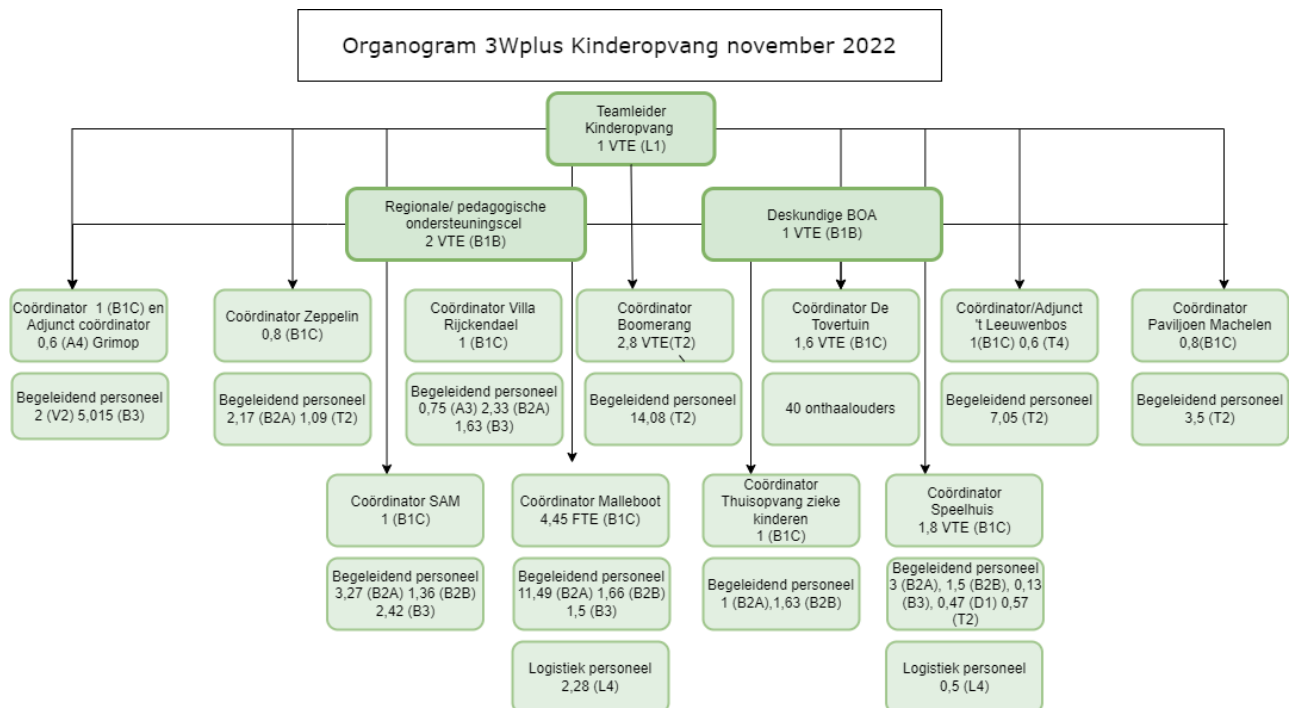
Organogram 3Wplus Kinderopvang november 2022

Teamleider Kinderopvang 1 VTE (L1)

Regionale/ pedagogische ondersteuningscel 2 VTE (B1B)

Deskundige BOA 1 VTE (B1B)

Coördinator 1 (B1C) en Adjunct coördinator 0,6 (A4) Grimop

Begeleidend personeel 2 (V2) 5,015 (B3)

Coördinator Zeppelin 0,8 (B1C)

Begeleidend personeel 2,17 (B2A) 1,09 (T2)

Coördinator Villa Rijckendael 1 (B1C)

Begeleidend personeel 0,75 (A3) 2,33 (B2A) 1,63 (B3)

Coördinator Boomerang 2,8 VTE(T2)

Begeleidend personeel 14,08 (T2)

Coördinator De Tovertuin 1,6 VTE (B1C)

40 onthaalouders

Coördinator/Adjunct 't Leeuwenbos 1(B1C) 0,6 (T4)

Begeleidend personeel 7,05 (T2)

Coördinator Paviljoen Machelen 0,8(B1C)

Begeleidend personeel 3,5 (T2)

Coördinator SAM 1 (B1C)

Begeleidend personeel 3,27 (B2A) 1,36 (B2B) 2,42 (B3)

Coördinator Malleboot 4,45 FTE (B1C)

Begeleidend personeel 11,49 (B2A) 1,66 (B2B) 1,5 (B3)

Logistiek personeel 2,28 (L4)

Coördinator Thuisopvang zieke kinderen 1 (B1C)

Begeleidend personeel 1 (B2A),1,63 (B2B)

Coördinator Speelhuis 1,8 VTE (B1C)

Begeleidend personeel 3 (B2A), 1,5 (B2B), 0,13 (B3), 0,47 (D1) 0,57 (T2)

Logistiek personeel 0,5 (L4)